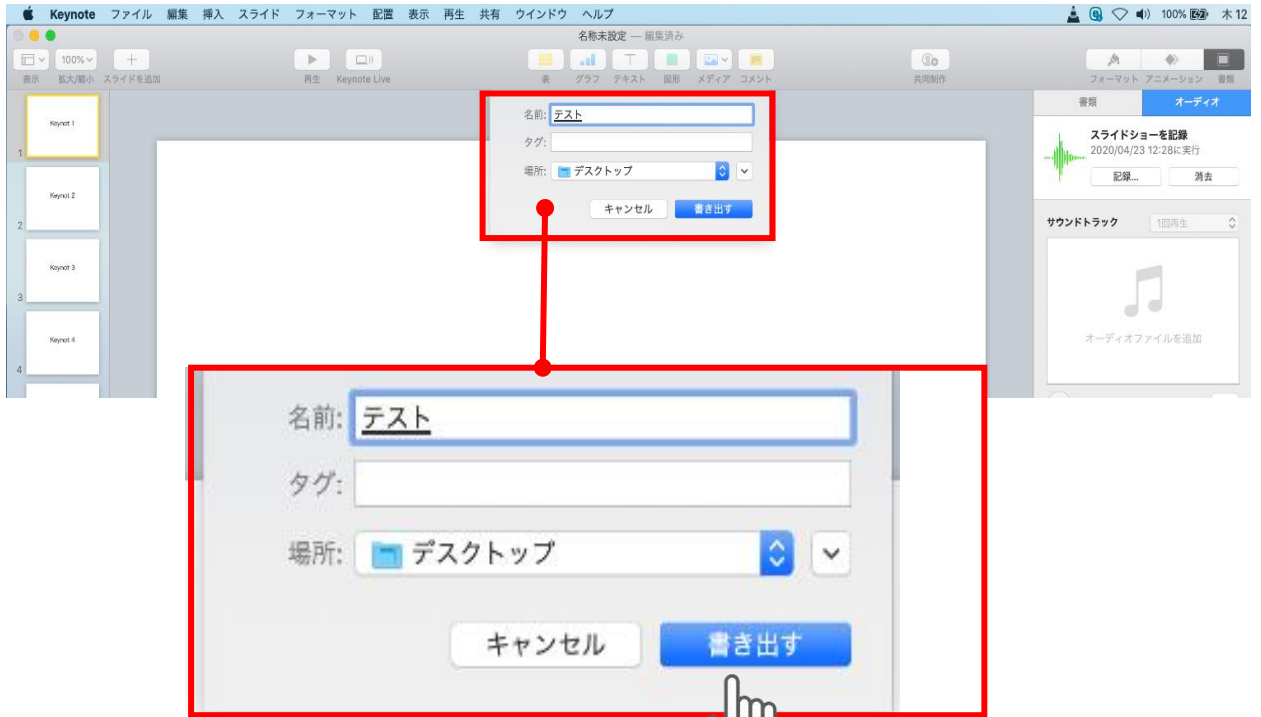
Keynote ファイル 編集 挿入 スライド フォーマット 配置 表示 再生 共有 ウインドウ ヘルプ

100% 木 12

名称未設定 — 編集済み

100%

表示 拡大/縮小 スライドを追加

再生 Keynote Live

表 グラフ テキスト 図形 メディア コメント

共同制作

フォーマット アニメーション 書類

Keynot 1

1

Keynot 2

2

Keynot 3

3

Keynot 4

4

名前: テスト

タグ:

場所: デスクトップ

キャンセル 書き出す

書類 オーディオ

スライドショーを記録

2020/04/23 12:28に実行

記録... 消去

サウンドトラック 1回再生

オーディオファイルを追加

名前: テスト

タグ:

場所: デスクトップ

キャンセル 書き出す